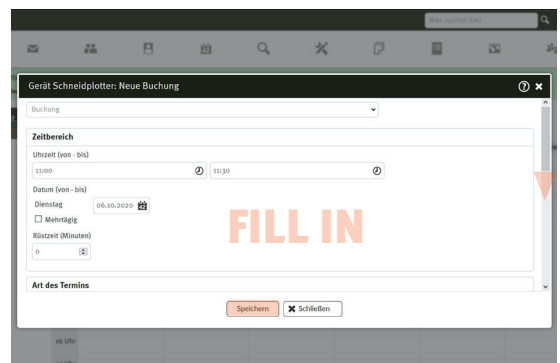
Was suchen Sie?

Gerät Schneidplotter: Neue Buchung

Buchung

Zeitbereich

Uhrzeit (von - bis)

11:00

11:30

Datum (von - bis)

Dienstag

06.10.2020

Mehrtägig

Rüstzeit (Minuten)

0

FILL IN

Art des Termins

Speichern

Schließen

16 Uhr